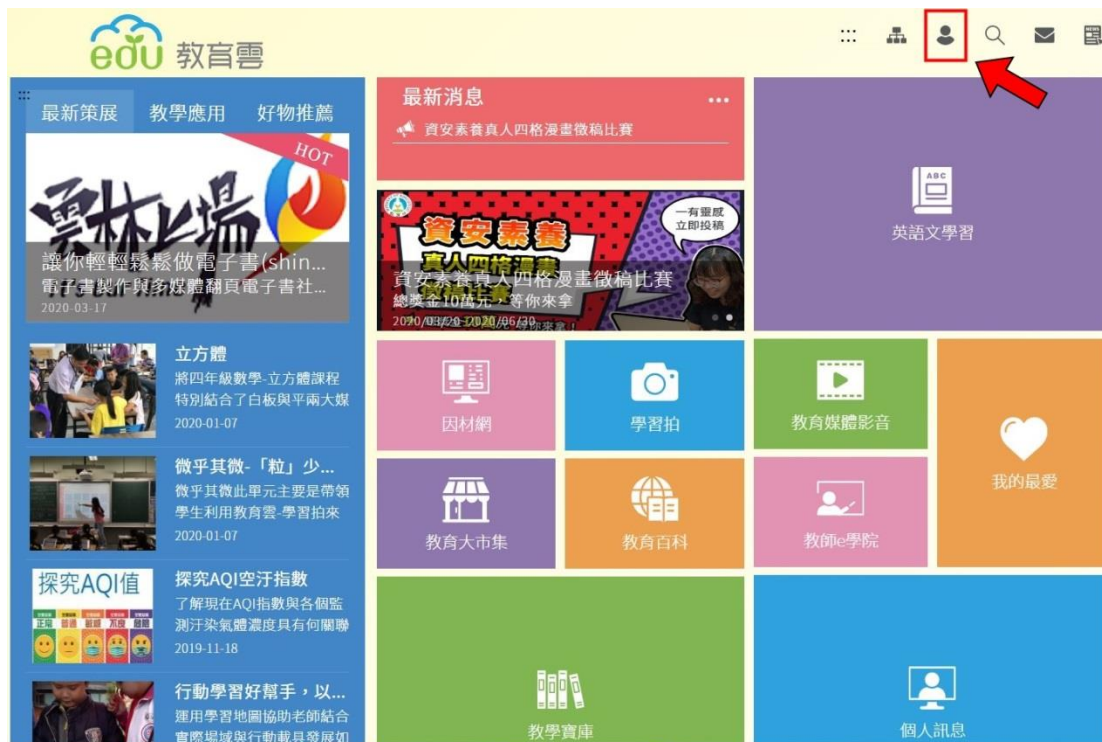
edu 教育雲

最新策展 教學應用 好物推薦

HOT

雲林上場

讓你輕輕鬆鬆做電子書(shin...
電子書製作與多媒體翻頁電子書社...
2020-03-17

立方體
將四年級數學-立方體課程特別結合了白板與平兩大媒
2020-01-07

微乎其微-「粒」少...
微乎其微此單元主要是帶領學生利用教育雲-學習拍來
2020-01-07

探究AQI值
探究AQI空汙指數
了解現在AQI指數與各個監測汙染氣體濃度具有何關聯
2019-11-18

行動學習好幫手，以...
運用學習地圖協助老師結合實際場域與行動載具發展知

最新消息 •••
資安素養真人四格漫畫徵稿比賽

資安素養 真人四格漫畫
一有靈感立即投稿
資安素養真人四格漫畫徵稿比賽
總獎金10萬元，等你來拿
2020/03/20-2020/06/30

英語文學習
因材網
學習拍
教育媒體影音
我的最愛
教育大市集
教育百科
教師e學院
教學寶庫
個人訊息